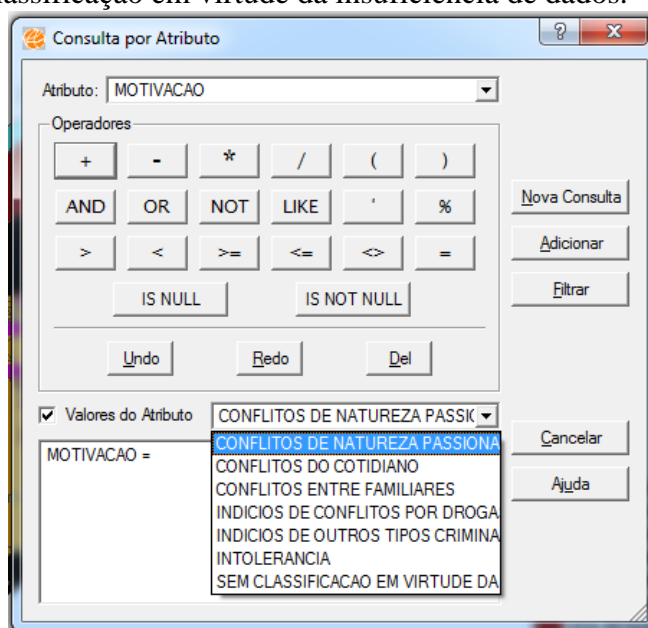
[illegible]ssificação em virtude da insuficiência de dados.

Consulta por Atributo

Atributo: MOTIVACAO

Operadores

+ - * / ( )

AND OR NOT LIKE ' %

> < >= <= <> =

IS NULL IS NOT NULL

Undo Redo Del

Nova Consulta

Adicionar

Filtrar

Valores do Atributo CONFLITOS DE NATUREZA PASSI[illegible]

MOTIVACAO =

CONFLITOS DE NATUREZA PASSIONA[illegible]
CONFLITOS DO COTIDIANO
CONFLITOS ENTRE FAMILIARES
INDICIOS DE CONFLITOS POR DROGA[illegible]
INDICIOS DE OUTROS TIPOS CRIMINA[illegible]
INTOLERANCIA
SEM CLASSIFICACAO EM VIRTUDE DA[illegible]

Cancelar

Ajuda